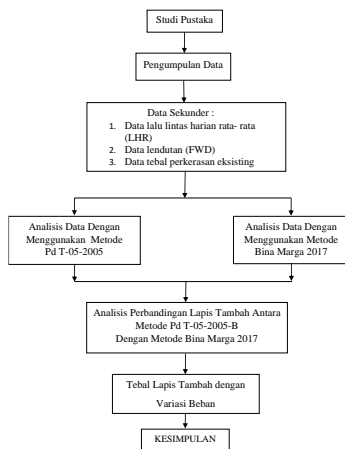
Studi Pustaka

Pengumpulan Data

Data Sekunder :
1. Data lalu lintas harian rata- rata (LHR)
2. Data lendutan (FWD)
3. Data tebal perkerasan eksisting

Analisis Data Dengan Menggunakan Metode Pd T-05-2005

Analisis Data Dengan Menggunakan Metode Bina Marga 2017

Analisis Perbandingan Lapis Tambah Antara Metode Pd T-05-2005-B Dengan Metode Bina Marga 2017

Tebal Lapis Tambah dengan Variasi Beban

KESIMPULAN